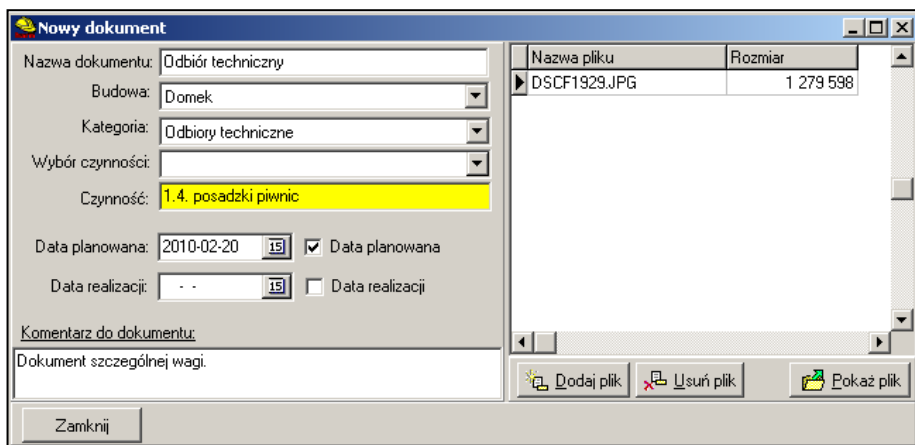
Nowy dokument

Nazwa dokumentu: Odbiór techniczny

Budowa: Domek

Kategoria: Odbiory techniczne

Wybór czynności:

Czynność: 1.4. posadzki piwnic

Data planowana: 2010-02-20 15 Data planowana

Data realizacji: - - 15 Data realizacji

Komentarz do dokumentu:

Dokument szczególnej wagi.

| Nazwa pliku | Rozmiar |
|---|---|
| DSCF1929.JPG | 1 279 598 |

Dodaj plik Usuń plik Pokaż plik

Zamknij